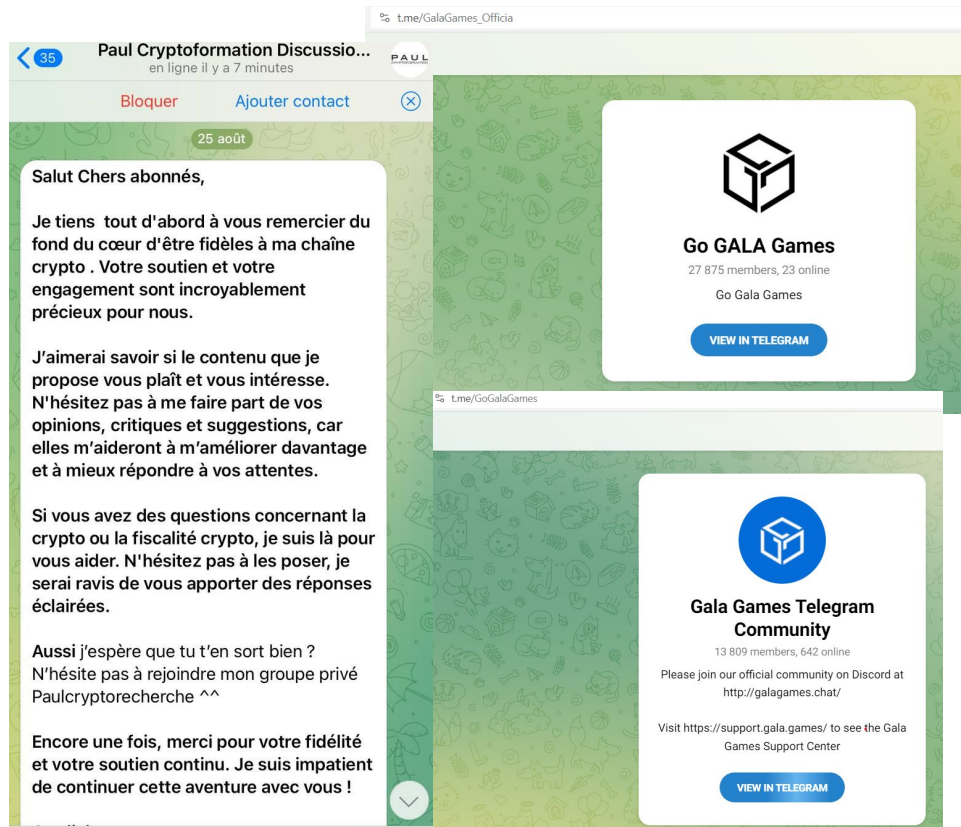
35

Paul Cryptoformation Discussio...

en ligne il y a 7 minutes

PAUL

Bloquer

Ajouter contact

25 août

Salut Chers abonnés,

Je tiens tout d'abord à vous remercier du fond du cœur d'être fidèles à ma chaîne crypto . Votre soutien et votre engagement sont incroyablement précieux pour nous.

J'aimerai savoir si le contenu que je propose vous plaît et vous intéresse. N'hésitez pas à me faire part de vos opinions, critiques et suggestions, car elles m'aideront à m'améliorer davantage et à mieux répondre à vos attentes.

Si vous avez des questions concernant la crypto ou la fiscalité crypto, je suis là pour vous aider. N'hésitez pas à les poser, je serai ravis de vous apporter des réponses éclairées.

Aussi j'espère que tu t'en sort bien ? N'hésite pas à rejoindre mon groupe privé Paulcryptorecherche ^^

Encore une fois, merci pour votre fidélité et votre soutien continu. Je suis impatient de continuer cette aventure avec vous !

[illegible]

t.me/GalaGames_Officia

Go GALA Games

27 875 members, 23 online

Go Gala Games

VIEW IN TELEGRAM

t.me/GoGalaGames

Gala Games Telegram Community

13 809 members, 642 online

Please join our official community on Discord at http://galagames.chat/

Visit https://support.gala.games/ to see the Gala Games Support Center

VIEW IN TELEGRAM